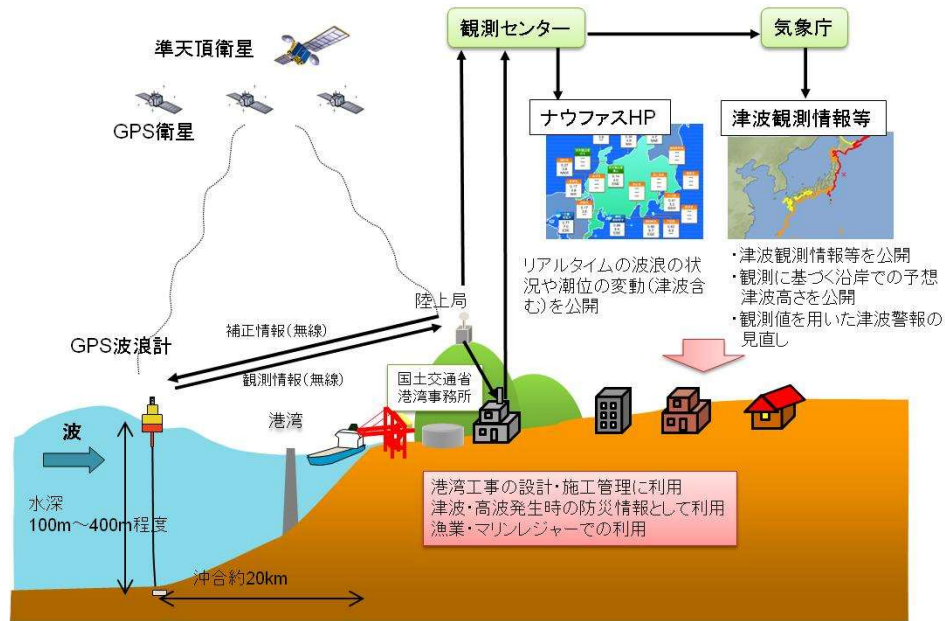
準天頂衛星

GPS衛星

観測センター

気象庁

ナウファスHP

津波観測情報等

リアルタイムの波浪の状況や潮位の変動(津波含む)を公開

・津波観測情報等を公開
・観測に基づく沿岸での予想津波高さを公開
・観測値を用いた津波警報の見直し

陸上局

補正情報(無線)

観測情報(無線)

GPS波浪計

国土交通省
港湾事務所

港湾

波

水深
100m～400m程度

沖合約20km

港湾工事の設計・施工管理に利用
津波・高波発生時の防災情報として利用
漁業・マリンレジャーでの利用